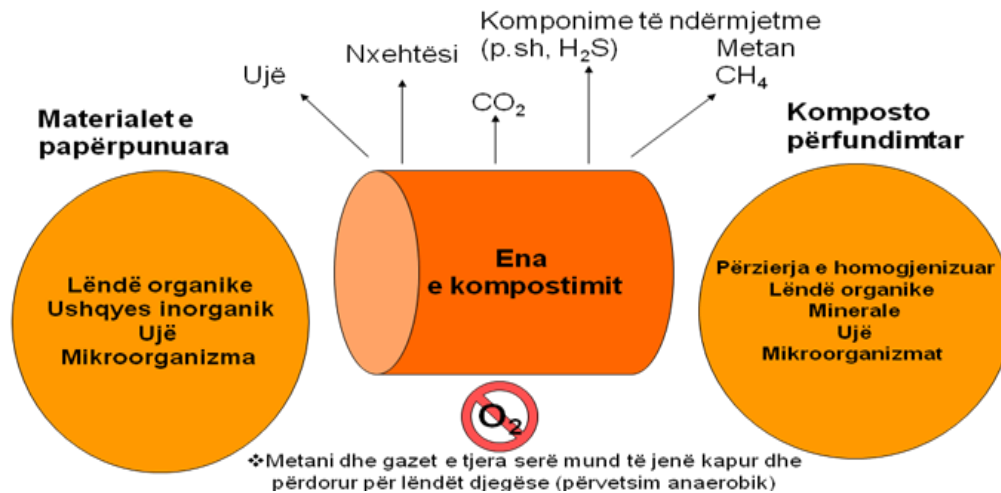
Komponime të ndërmjetme (p.sh, $H_2S$)

Nxehtësi

Ujë

$CO_2$

Metan $CH_4$

Materialet e papërpunuara

Komposto përfundimtar

Lëndë organike
Ushqyes inorganik
Ujë
Mikroorganizma

Ena e kompostimit

Përzierja e homogjenizuar
Lëndë organike
Minerale
Ujë
Mikroorganizmat

$O_2$

❖Metani dhe gazet e tjera serë mund të jenë kapur dhe përdorur për lëndët djegëse (përvetsim anaerobik)